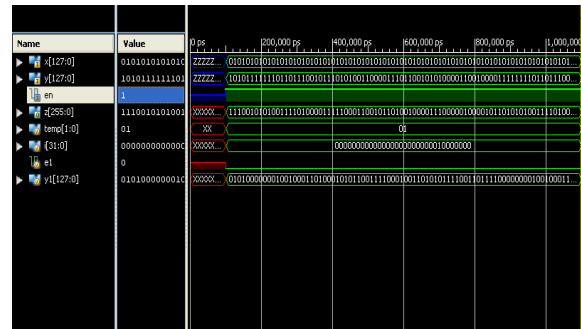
| Name | Value |
|---|---|
| x[127:0] | 010101010101 |
| y[127:0] | 101011111110 |
| en | 1 |
| z[255:0] | 111001010100 |
| temp[1:0] | 01 |
| i[31:0] | 000000000000 |
| e1 | 0 |
| y1[127:0] | 010100000001 |

0 ps | 200,000 ps | 400,000 ps | 600,000 ps | 800,000 ps | 1,000,000

ZZZZ... 0101010101010101010101010101010101010101010101010101010101010101010101010101...

ZZZZ... 1010111111101101110010110101001100001110110010101000011001000011111111011011100...

XXXX... 1110010101001110100011111000110010110100100001110000010000101101010100111110100...

XX 01

XXXX... 00000000000000000000000010000000

XXXX... 0101000000010010001101000101011001111000100110101011110011011110000000010000011...